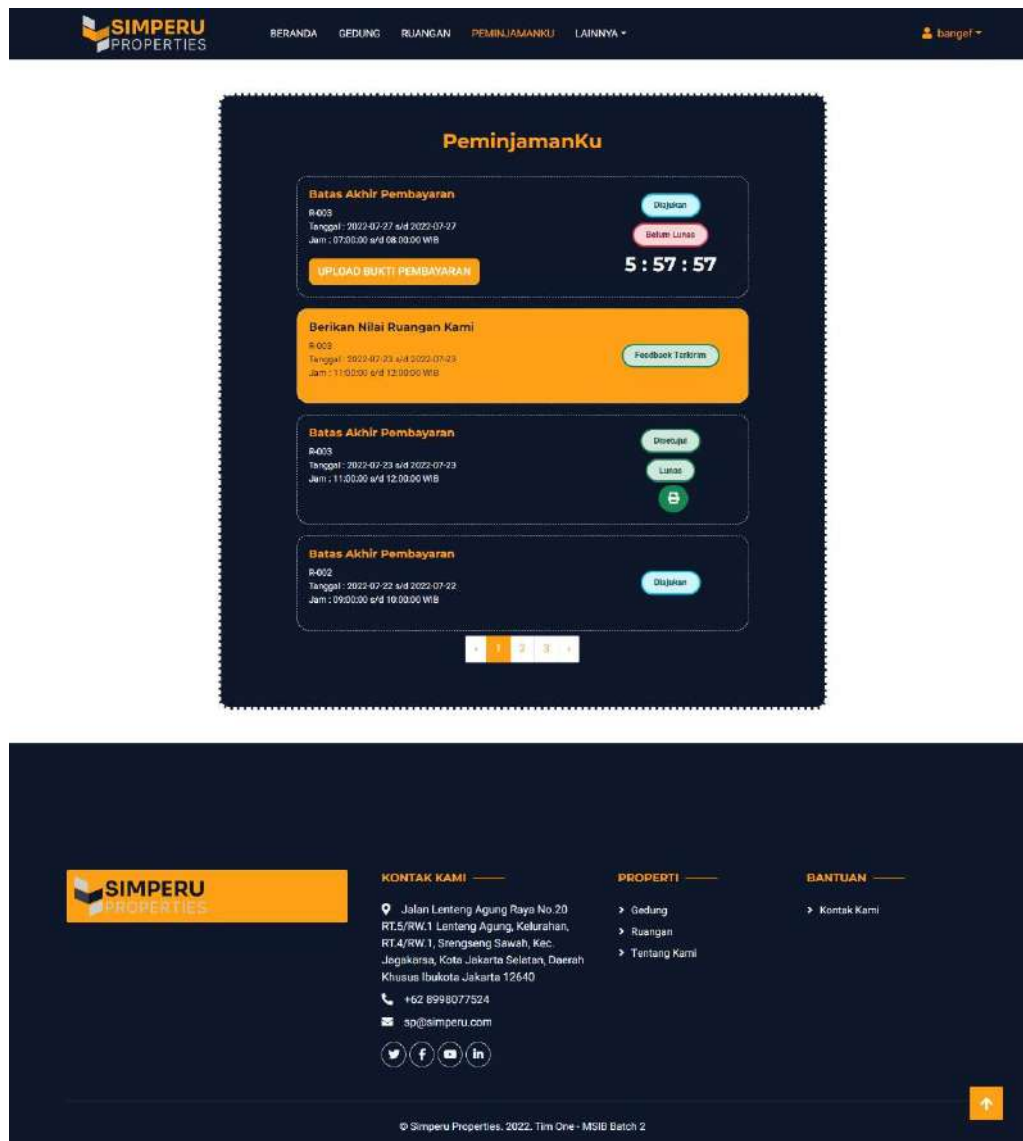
SIMPERU PROPERTIES

BERANDA GEDUNG RUANGAN PEMINJAMANKU LAINNYA ▾

bangef ▾

PeminjamanKu

Batas Akhir Pembayaran
R-003
Tanggal : 2022-07-27 s/d 2022-07-27
Jam : 07:00:00 s/d 08:00:00 WIB

UPLOAD BUKTI PEMBAYARAN

Diajukan
Belum Lunas
5 : 57 : 57

Berikan Nilai Ruangan Kami
R-003
Tanggal : 2022-07-23 s/d 2022-07-23
Jam : 11:00:00 s/d 12:00:00 WIB

Feedback Terkirim

Batas Akhir Pembayaran
R-003
Tanggal : 2022-07-23 s/d 2022-07-23
Jam : 11:00:00 s/d 12:00:00 WIB

Disetujui
Lunas

Batas Akhir Pembayaran
R-002
Tanggal : 2022-07-22 s/d 2022-07-22
Jam : 09:00:00 s/d 10:00:00 WIB

Diajukan

‹ 1 2 3 ›

SIMPERU PROPERTIES

KONTAK KAMI

Jalan Lenteng Agung Raya No.20 RT.5/RW.1 Lenteng Agung, Kelurahan, RT.4/RW.1, Srengseng Sawah, Kec. Jagakarsa, Kota Jakarta Selatan, Daerah Khusus Ibukota Jakarta 12640

+62 8998077524

sp@simperu.com

PROPERTI

Gedung
Ruangan
Tentang Kami

BANTUAN

Kontak Kami

© Simperu Properties. 2022. Tim One - MSIB Batch 2